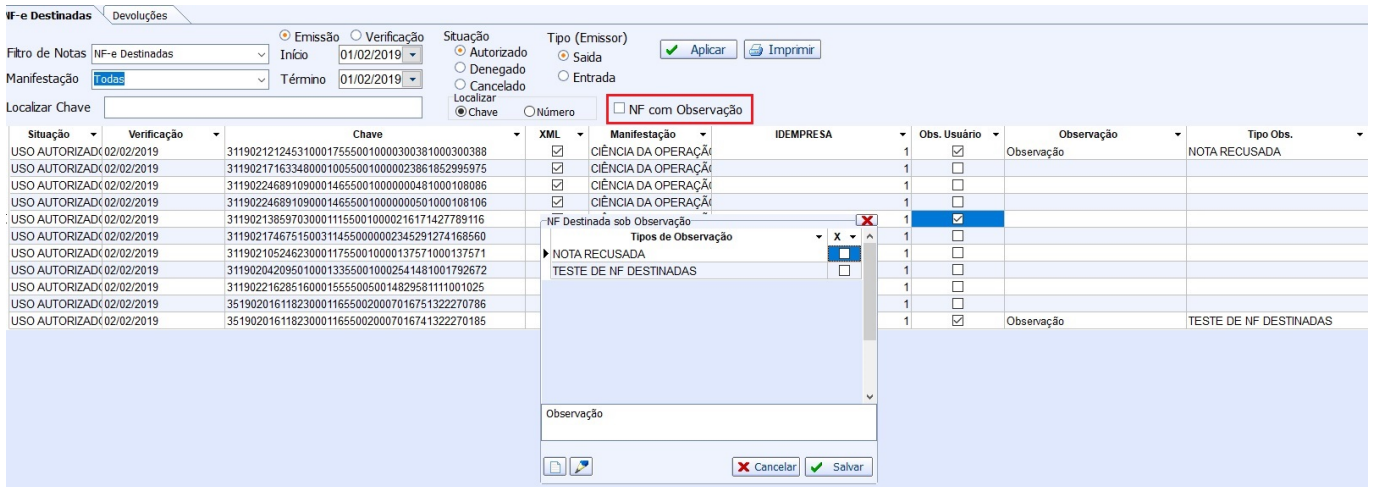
NF-e Destinadas | Devoluções

Filtro de Notas NF-e Destinadas
Manifestação Todas
Localizar Chave

Emissão Verificação
Início 01/02/2019
Término 01/02/2019

Situação
Autorizado
Denegado
Cancelado

Tipo (Emissor)
Saída
Entrada

Aplicar Imprimir

Localizar
Chave Número

NF com Observação

| Situação | Verificação | Chave | XML | Manifestação | IDEMPRESA | Obs. Usuário | Observação | Tipo Obs. |
|---|---|---|---|---|---|---|---|---|
| USO AUTORIZAD | 02/02/2019 | 31190212124531000175550010000300381000300388 | ☑ | CIÊNCIA DA OPERAÇÃ | 1 | ☑ | Observação | NOTA RECUSADA |
| USO AUTORIZAD | 02/02/2019 | 31190217163348000100550010000238618529959 75 | ☑ | CIÊNCIA DA OPERAÇÃ | 1 | ☐ | | |
| USO AUTORIZAD | 02/02/2019 | 31190224689109000146550010000000481000108086 | ☑ | CIÊNCIA DA OPERAÇÃ | 1 | ☐ | | |
| USO AUTORIZAD | 02/02/2019 | 31190224689109000146550010000000501000108106 | ☑ | CIÊNCIA DA OPERAÇÃ | 1 | ☐ | | |
| USO AUTORIZAD | 02/02/2019 | 31190213859703000111550010000216171427789116 | | | 1 | ☑ | | |
| USO AUTORIZAD | 02/02/2019 | 31190217467515003114550000002345291274168560 | | | 1 | ☐ | | |
| USO AUTORIZAD | 02/02/2019 | 31190210524623000117550010000137571000137571 | | | 1 | ☐ | | |
| USO AUTORIZAD | 02/02/2019 | 31190204209501000133550010002541481001792672 | | | 1 | ☐ | | |
| USO AUTORIZAD | 02/02/2019 | 31190216285160001555500500148295811 11001025 | | | 1 | ☐ | | |
| USO AUTORIZAD | 02/02/2019 | 35190201611823000116550020007016751322270786 | | | 1 | ☐ | | |
| USO AUTORIZAD | 02/02/2019 | 35190201611823000116550020007016741322270185 | | | 1 | ☑ | Observação | TESTE DE NF DESTINADAS |

NF Destinada sob Observação

| Tipos de Observação | X |
|---|---|
| NOTA RECUSADA | ☐ |
| TESTE DE NF DESTINADAS | ☐ |

Observação

Cancelar Salvar